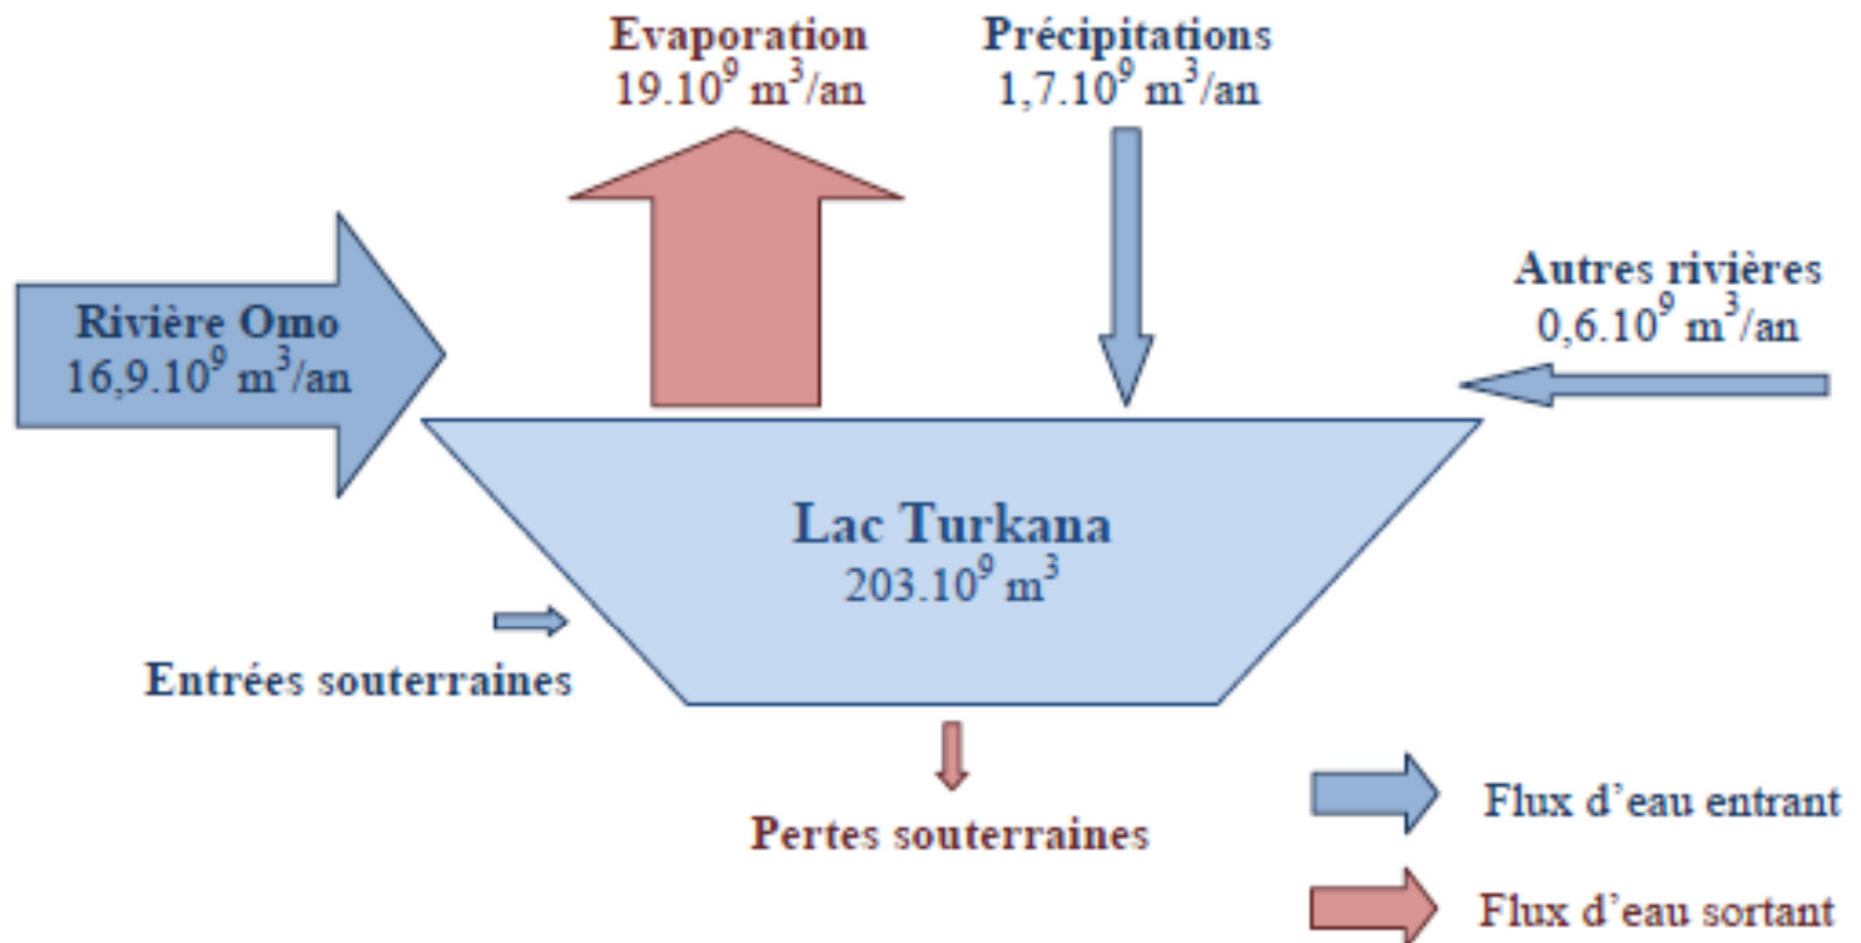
Evaporation
$19.10^9$ $m^3$/an

Précipitations
$1,7.10^9$ $m^3$/an

Rivière Omo
$16,9.10^9$ $m^3$/an

Autres rivières
$0,6.10^9$ $m^3$/an

Lac Turkana
$203.10^9$ $m^3$

Entrées souterraines

Pertes souterraines

Flux d'eau entrant

Flux d'eau sortant